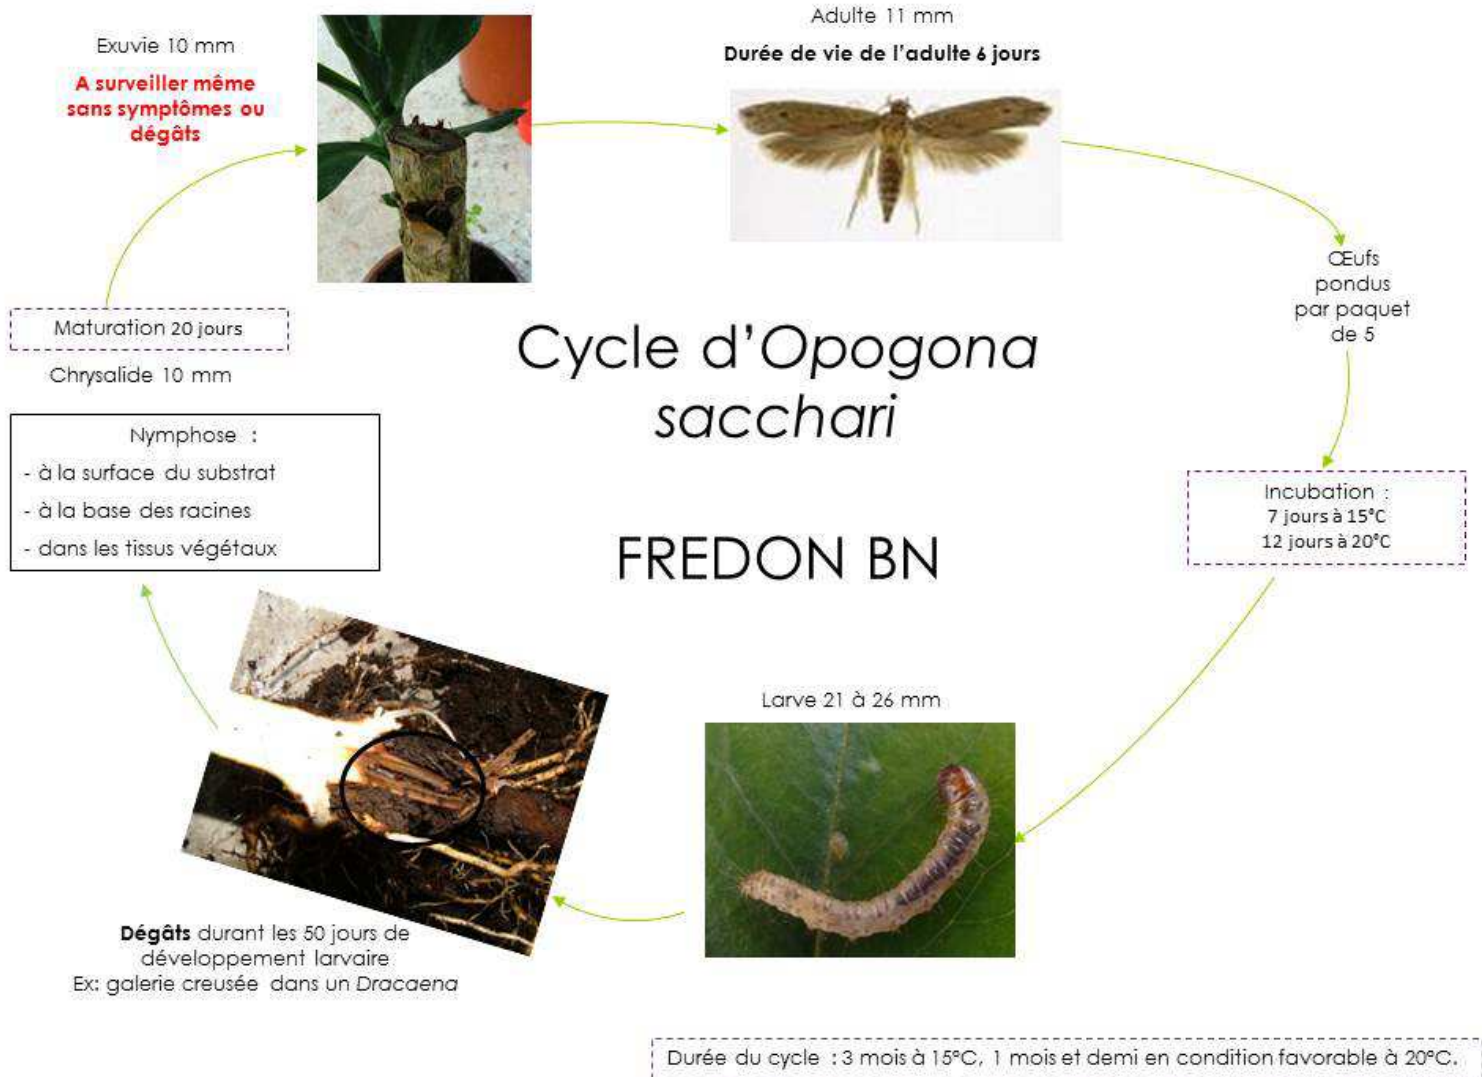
Exuvie 10 mm

A surveiller même sans symptômes ou dégâts

Adulte 11 mm

Durée de vie de l'adulte 6 jours

Œufs pondus par paquet de 5

Maturation 20 jours

Chrysalide 10 mm

Cycle d'Opogona sacchari

FREDON BN

Nymphose :
- à la surface du substrat
- à la base des racines
- dans les tissus végétaux

Incubation :
7 jours à 15°C
12 jours à 20°C

Larve 21 à 26 mm

Dégâts durant les 50 jours de développement larvaire
Ex: galerie creusée dans un Dracaena

Durée du cycle : 3 mois à 15°C, 1 mois et demi en condition favorable à 20°C.